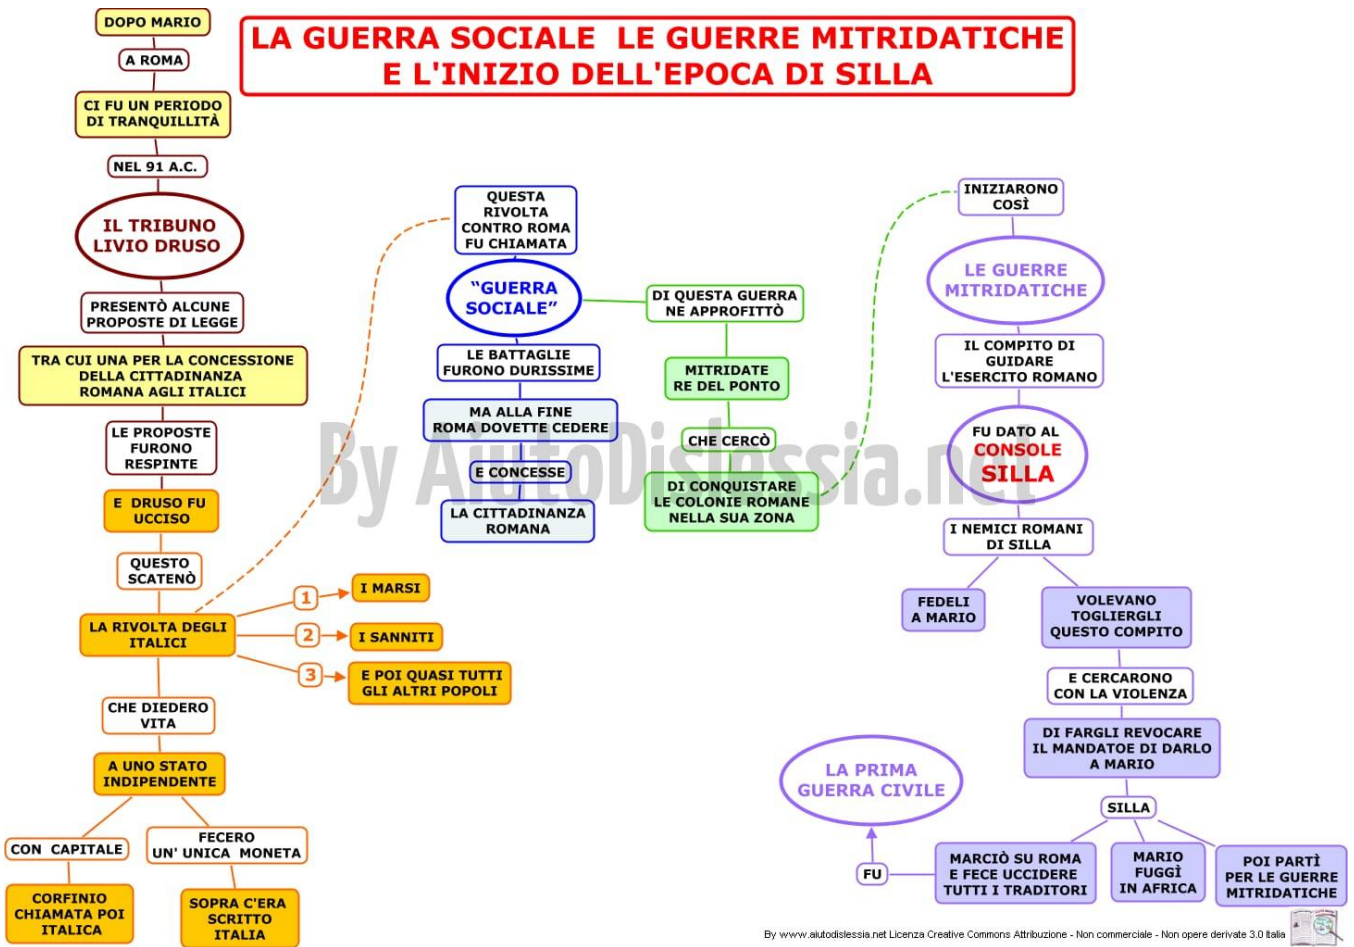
LA GUERRA SOCIALE LE GUERRE MITRIDATICHE E L'INIZIO DELL'EPOCA DI SILLA

DOPO MARIO

A ROMA

CI FU UN PERIODO DI TRANQUILLITÀ

NEL 91 A.C.

IL TRIBUNO LIVIO DRUSO

PRESENTÒ ALCUNE PROPOSTE DI LEGGE

TRA CUI UNA PER LA CONCESSIONE DELLA CITTADINANZA ROMANA AGLI ITALICI

LE PROPOSTE FURONO RESPINTE

E DRUSO FU UCCISO

QUESTO SCATENÒ

LA RIVOLTA DEGLI ITALICI

1 I MARSI

2 I SANNITI

3 E POI QUASI TUTTI GLI ALTRI POPOLI

CHE DIEDERO VITA

A UNO STATO INDIPENDENTE

CON CAPITALE

CORFINIO CHIAMATA POI ITALICA

FECERO UN' UNICA MONETA

SOPRA C'ERA SCRITTO ITALIA

QUESTA RIVOLTA CONTRO ROMA FU CHIAMATA

"GUERRA SOCIALE"

LE BATTAGLIE FURONO DURISSIME

MA ALLA FINE ROMA DOVETTE CEDERE

E CONCESSE

LA CITTADINANZA ROMANA

DI QUESTA GUERRA NE APPROFITTÒ

MITRIDATE RE DEL PONTO

CHE CERCÒ

DI CONQUISTARE LE COLONIE ROMANE NELLA SUA ZONA

INIZIARONO COSÌ

LE GUERRE MITRIDATICHE

IL COMPITO DI GUIDARE L'ESERCITO ROMANO

FU DATO AL CONSOLE SILLA

I NEMICI ROMANI DI SILLA

FEDELI A MARIO

VOLEVANO TOGLIERGLI QUESTO COMPITO

E CERCARONO CON LA VIOLENZA

DI FARGLI REVOCARE IL MANDATOE DI DARLO A MARIO

SILLA

MARCIÒ SU ROMA E FECE UCCIDERE TUTTI I TRADITORI

MARIO FUGGÌ IN AFRICA

POI PARTÌ PER LE GUERRE MITRIDATICHE

FU

LA PRIMA GUERRA CIVILE

By AiutoDislessia.net

By www.aiutodislessia.net Licenza Creative Commons Attribuzione - Non commerciale - Non opere derivate 3.0 Italia